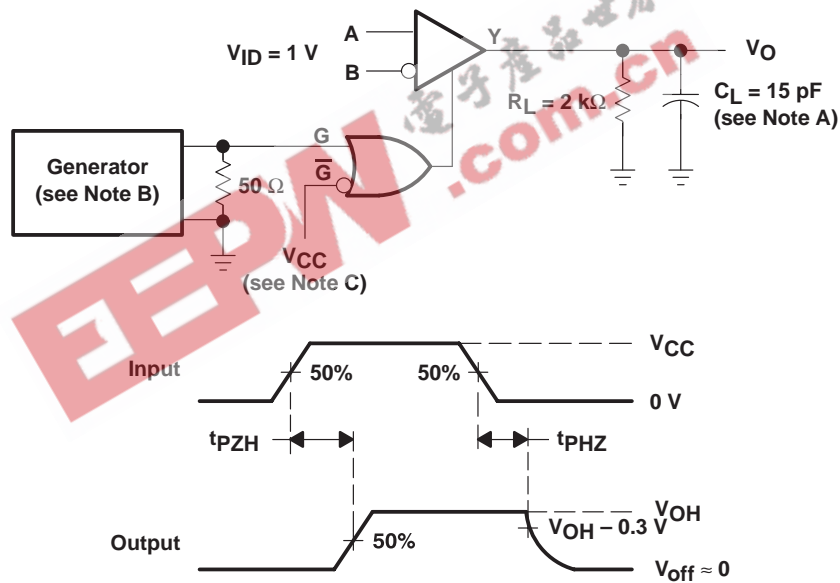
$V_{ID} = 1\ V$

A

B

Y

$V_O$

$R_L = 2\ k\Omega$

$C_L = 15\ pF$
(see Note A)

Generator
(see Note B)

$50\ \Omega$

G

$\overline{G}$

$V_{CC}$
(see Note C)

EEPW.com.cn

电子产品世界

Input

$V_{CC}$

50%

50%

0 V

$t_{PZH}$

$t_{PHZ}$

Output

50%

$V_{OH}$

$V_{OH} - 0.3\ V$

$V_{off} \approx 0$